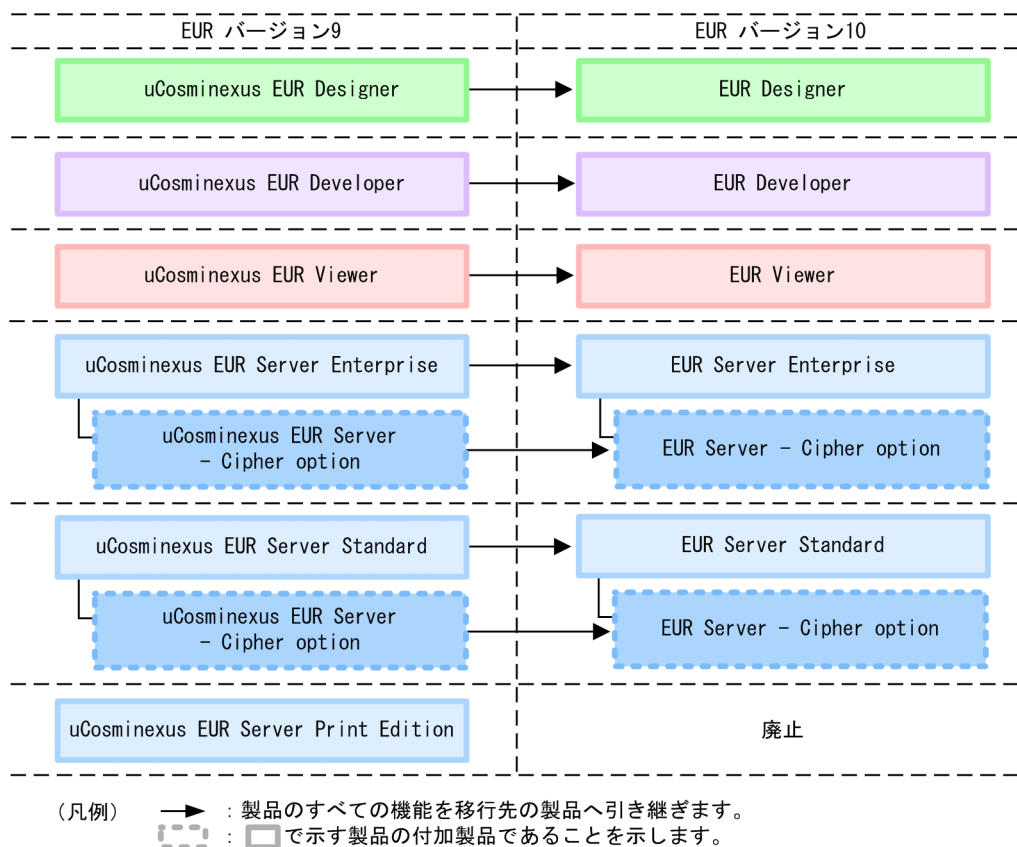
EUR バージョン9

EUR バージョン10

uCosminexus EUR Designer

EUR Designer

uCosminexus EUR Developer

EUR Developer

uCosminexus EUR Viewer

EUR Viewer

uCosminexus EUR Server Enterprise

EUR Server Enterprise

uCosminexus EUR Server - Cipher option

EUR Server - Cipher option

uCosminexus EUR Server Standard

EUR Server Standard

uCosminexus EUR Server - Cipher option

EUR Server - Cipher option

uCosminexus EUR Server Print Edition

廃止

（凡例） ：製品のすべての機能を移行先の製品へ引き継ぎます。
：で示す製品の付加製品であることを示します。